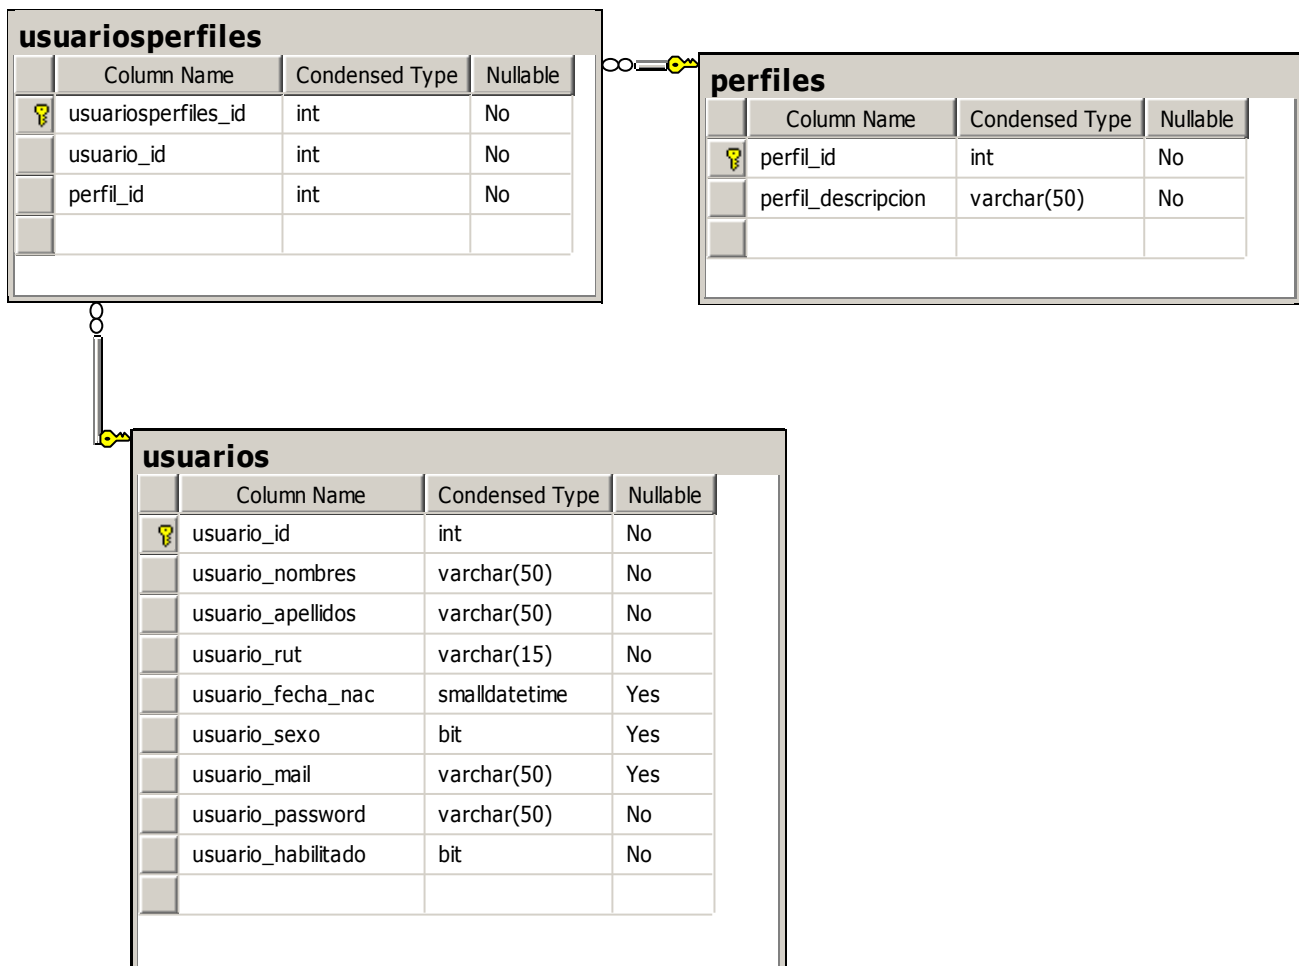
usuariosperfiles

| Column Name | Condensed Type | Nullable |
|---|---|---|
| usuariosperfiles_id | int | No |
| usuario_id | int | No |
| perfil_id | int | No |
| | | |

perfiles

| Column Name | Condensed Type | Nullable |
|---|---|---|
| perfil_id | int | No |
| perfil_descripcion | varchar(50) | No |
| | | |

usuarios

| Column Name | Condensed Type | Nullable |
|---|---|---|
| usuario_id | int | No |
| usuario_nombres | varchar(50) | No |
| usuario_apellidos | varchar(50) | No |
| usuario_rut | varchar(15) | No |
| usuario_fecha_nac | smalldatetime | Yes |
| usuario_sexo | bit | Yes |
| usuario_mail | varchar(50) | Yes |
| usuario_password | varchar(50) | No |
| usuario_habilitado | bit | No |
| | | |